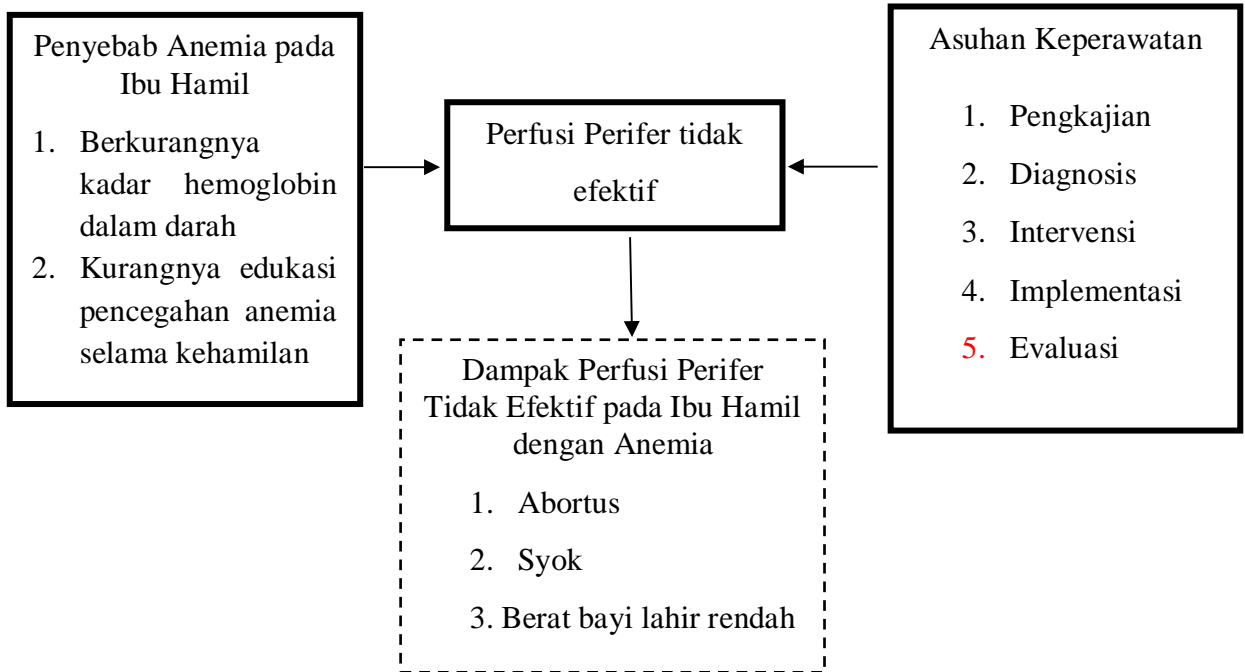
Penyebab Anemia pada Ibu Hamil

1. Berkurangnya kadar hemoglobin dalam darah
2. Kurangnya edukasi pencegahan anemia selama kehamilan

Perfusi Perifer tidak efektif

Asuhan Keperawatan

1. Pengkajian
2. Diagnosis
3. Intervensi
4. Implementasi
5. Evaluasi

Dampak Perfusi Perifer Tidak Efektif pada Ibu Hamil dengan Anemia

1. Abortus
2. Syok
3. Berat bayi lahir rendah